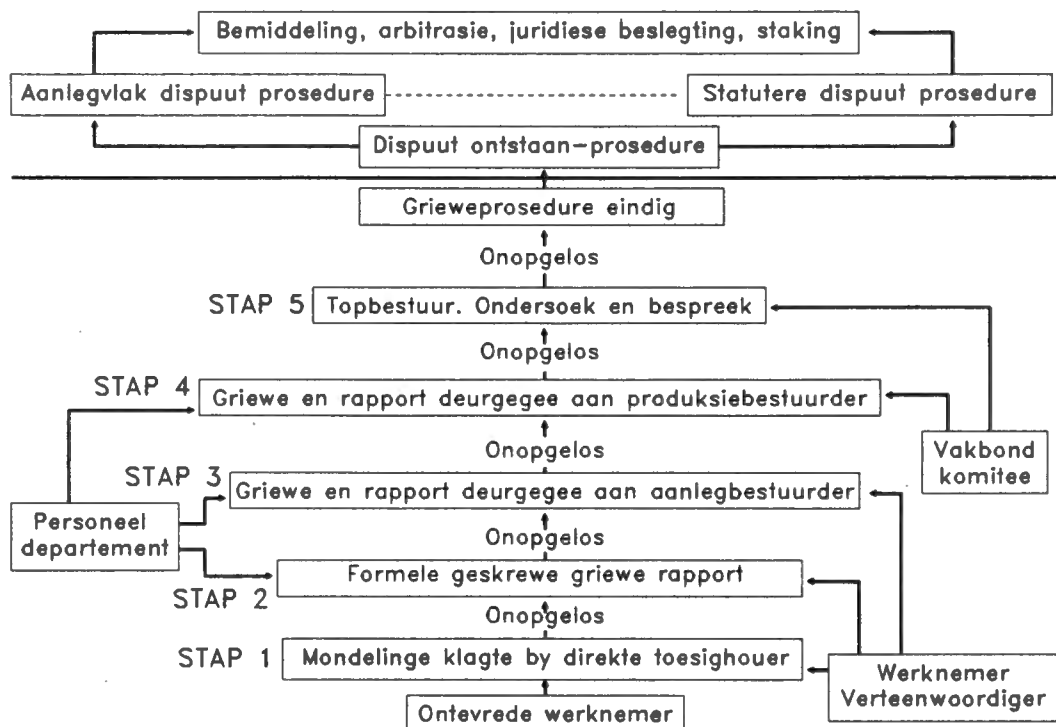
Bemiddeling, arbitrasie, juridiese beslegting, staking

Aanlegvlak dispuut prosedure

Statutere dispuut prosedure

Dispuut ontstaan-prosedure

Grieweprosedure eindig

Onopgelos

STAP 5 Topbestuur. Ondersoek en bespreek

Onopgelos

STAP 4 Griewe en rapport deurgegee aan produksiebestuurder

Onopgelos

Vakbond komitee

STAP 3 Griewe en rapport deurgegee aan aanlegbestuurder

Personeel departement

Onopgelos

Formele geskrewe griewe rapport

STAP 2

Onopgelos

STAP 1 Mondelinge klagte by direkte toesighouer

Werknemer Verteenwoordiger

Ontevrede werknemer